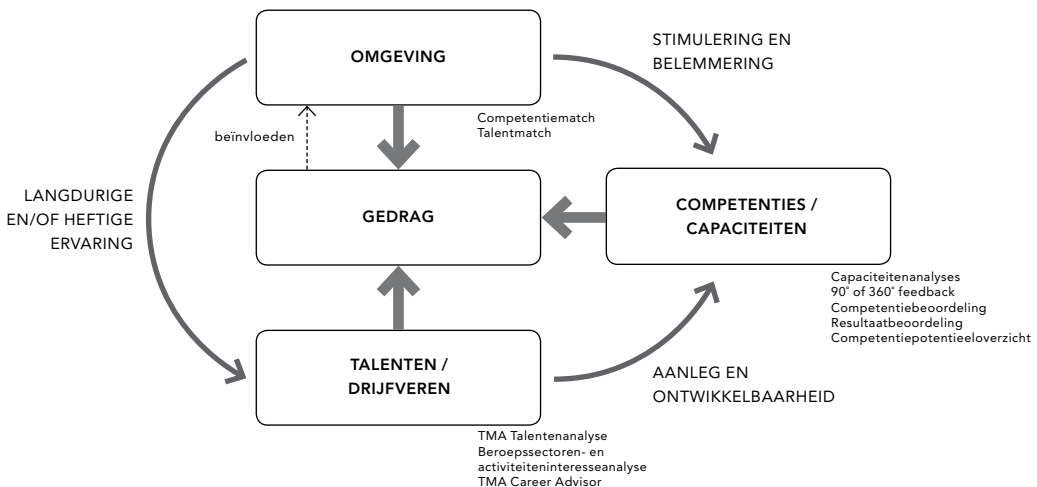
OMGEVING

STIMULERING EN BELEMMERING

Competentiematch
Talentmatch

beïnvloeden

LANGDURIGE EN/OF HEFTIGE ERVARING

GEDRAG

COMPETENTIES / CAPACITEITEN

Capaciteitenanalyses
90° of 360° feedback
Competentiebeoordeling
Resultaatbeoordeling
Competentiepotentieeloverzicht

TALENTEN / DRIJFVEREN

AANLEG EN ONTWIKKELBAARHEID

TMA Talentenanalyse
Beroepssectoren- en activiteiteninteresseanalyse
TMA Career Advisor